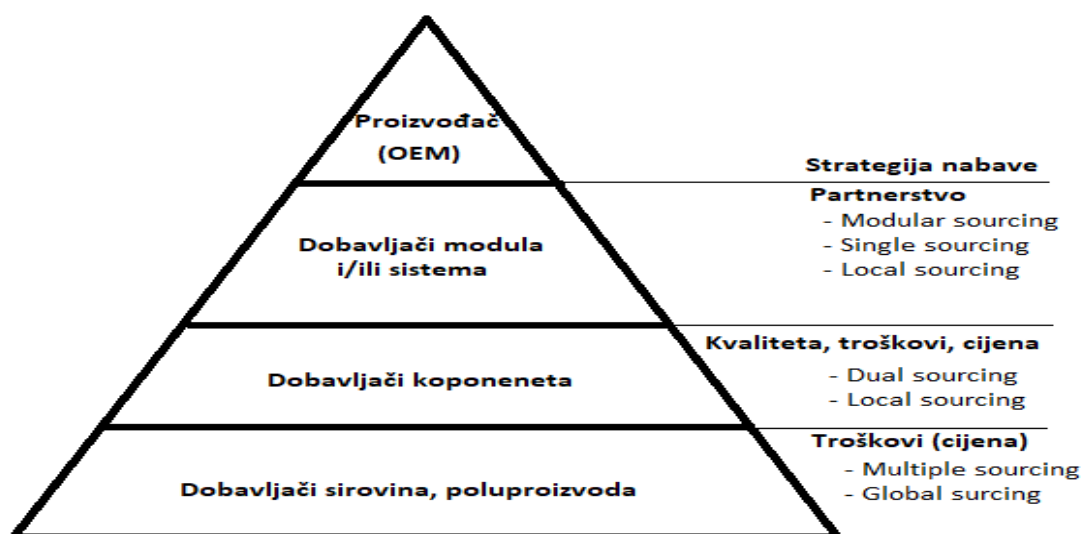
Proizvođač
(OEM)

Strategija nabave

Dobavljači modula
i/ili sistema

Partnerstvo
- Modular sourcing
- Single sourcing
- Local sourcing

Dobavljači koponeneta

Kvaliteta, troškovi, cijena
- Dual sourcing
- Local sourcing

Dobavljači sirovina, poluproizvoda

Troškovi (cijena)
- Multiple sourcing
- Global surcing